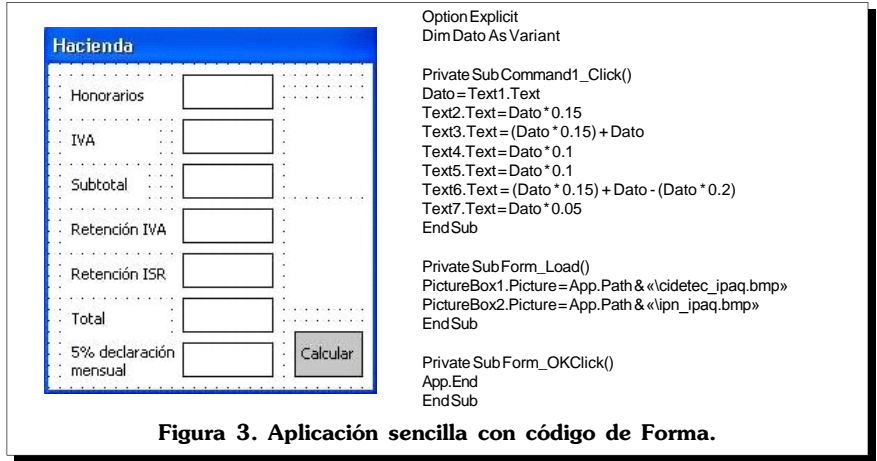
Hacienda

Honorarios

IVA

Subtotal

Retención IVA

Retención ISR

Total

5% declaración mensual

Calcular

Option Explicit
Dim Dato As Variant

Private Sub Command1_Click()
Dato = Text1.Text
Text2.Text = Dato * 0.15
Text3.Text = (Dato * 0.15) + Dato
Text4.Text = Dato * 0.1
Text5.Text = Dato * 0.1
Text6.Text = (Dato * 0.15) + Dato - (Dato * 0.2)
Text7.Text = Dato * 0.05
End Sub

Private Sub Form_Load()
PictureBox1.Picture = App.Path & «\cidetec_ipaq.bmp»
PictureBox2.Picture = App.Path & «\ipn_ipaq.bmp»
End Sub

Private Sub Form_OKClick()
App.End
End Sub

Figura 3. Aplicación sencilla con código de Forma.